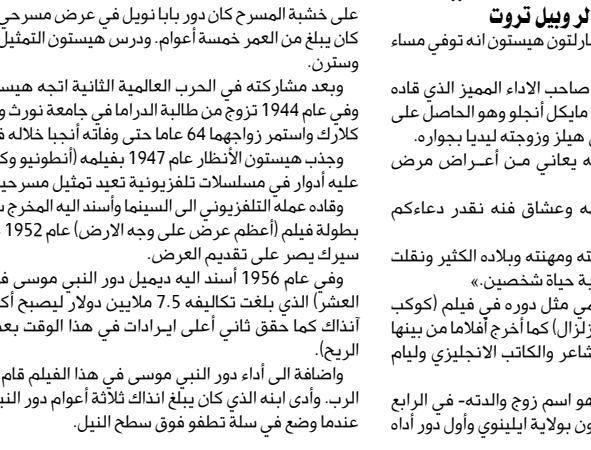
على خشبة المسرح كان دور بابا نويل في عرض مسرحي كان يبلغ من العمر خمسة أعوام. ودرس هيستون التمثيل وسترن.

وبعد مشاركته في الحرب العالمية الثانية اتجه هيس وفي عام 1944 تزوج من طالبة الدراما في جامعة نورث و كلارك واستمر زواجهما 64 عاما حتى وفاته أنجبا خلاله

وجذب هيستون الأنظار عام 1947 بفيلمه (أنطونيو وك عليه أدوار في مسلسلات تلفزيونية تعيد تمثيل مسرحي

وقاده عمله التلفزيوني الى السينما وأسند اليه المخرج بطولة فيلم (أعظم عرض على وجه الارض) عام 1952 سيرك يصر على تقديم العرض.

وفي عام 1956 أسند اليه ديميل دور النبي موسى في العشر) الذي بلغت تكاليفه 7.5 ملايين دولار ليصبح أك آنذاك كما حقق ثاني أعلى ايرادات في هذا الوقت بعد الريح).

واضافة الى أداء دور النبي موسى في هذا الفيلم قام الرب. وأدى ابنه الذي كان يبلغ انذاك ثلاثة أعوام دور النب عندما وضع في سلة تطفو فوق سطح النيل.

ر رويبل تروت

ارلتون هيستون انه توفي مساء

صاحب الاداء المميز الذي قاده مايكل أنجلو وهو الحاصل على هيلز وزوجته ليديا بجواره. ه يعاني من أعـراض مرض

ه وعشاق فنه نقدر دعاءكم

ته ومهنته وبلاده الكثير ونقلت ة حياة شخصين.»

مي مثل دوره في فيلم (كوكب زلزال) كما أخرج أفلاما من بينها شاعر والكاتب الانجليزي وليام

مو اسم زوج والدته- في الرابع ون بولاية ايلينوي وأول دور أداه